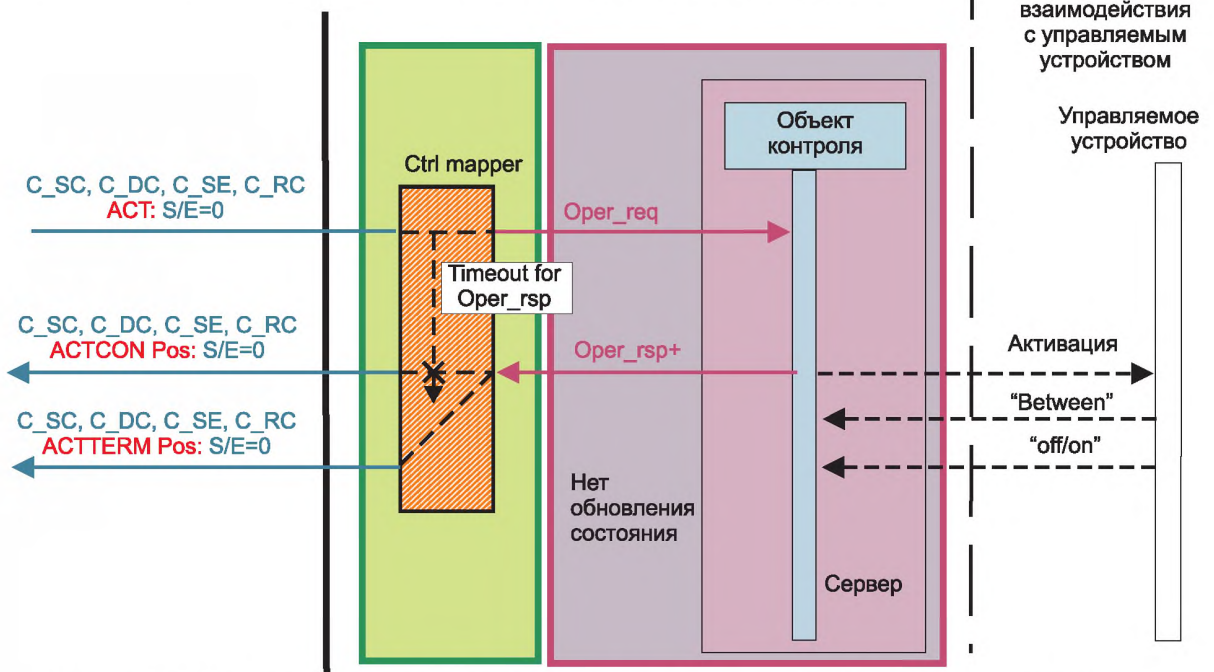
взаимодействия с управляемым устройством

Управляемое устройство

Объект контроля

Ctrl mapper

C_SC, C_DC, C_SE, C_RC
ACT: S/E=0

Oper_req

Timeout for Oper_rsp

C_SC, C_DC, C_SE, C_RC
ACTCON Pos: S/E=0

Oper_rsp+

Активация

"Between"

"off/on"

C_SC, C_DC, C_SE, C_RC
ACTTERM Pos: S/E=0

Нет обновления состояния

Сервер